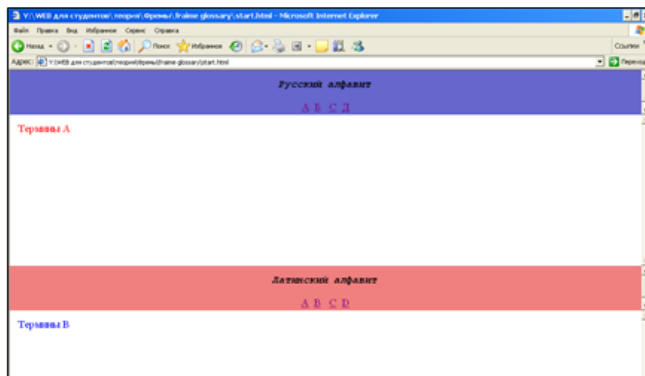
V:\WEB для студентов\теория\фреймы\frame glossary\start.html - Microsoft Internet Explorer

Файл Правка Вид Избранное Сервис Справка

Назад Поиск Избранное

Ссылки

Адрес V:\WEB для студентов\теория\фреймы\frame glossary\start.html

Переход

Русский алфавит

А Б С Д

Термины А

Латинский алфавит

А В С D

Термины В